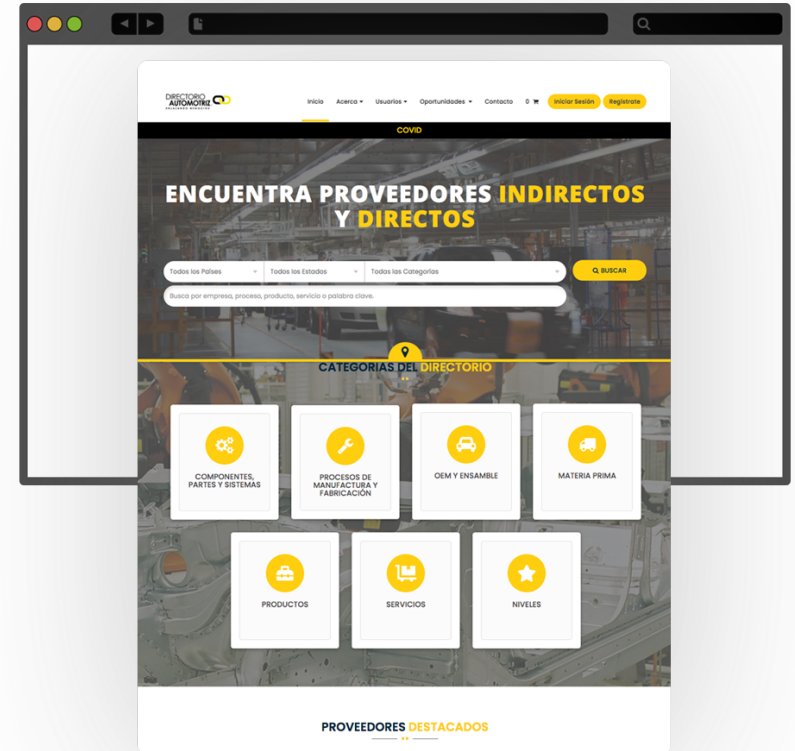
DIRECTORIO AUTOMOTRIZ

Inicio Acerca Usuarios Oportunidades Contacto 0 Iniciar Sesión Registrate

COVID

ENCUENTRA PROVEEDORES INDIRECTOS Y DIRECTOS

Todos los Países Todos los Estados Todas las Categorías BUSCAR

Busca por empresa, proceso, producto, servicio o palabra clave.

CATEGORIAS DEL DIRECTORIO

COMPONENTES, PARTES Y SISTEMAS

PROCESOS DE MANUFACTURA Y FABRICACIÓN

OEM Y ENSAMBLE

MATERIA PRIMA

PRODUCTOS

SERVICIOS

NIVELES

PROVEEDORES DESTACADOS